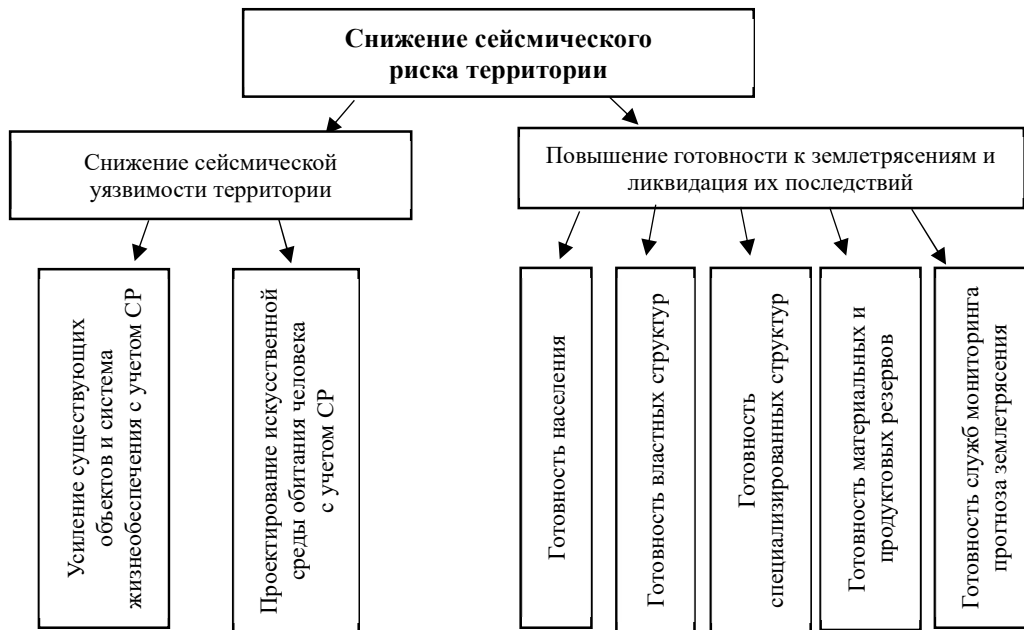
Снижение сейсмического риска территории

Снижение сейсмической уязвимости территории

Повышение готовности к землетрясениям и ликвидация их последствий

Усиление существующих объектов и система жизнеобеспечения с учетом СР

Проектирование искусственной среды обитания человека с учетом СР

Готовность населения

Готовность властных структур

Готовность специализированных структур

Готовность материальных и продуктовых резервов

Готовность служб мониторинга прогноза землетрясения